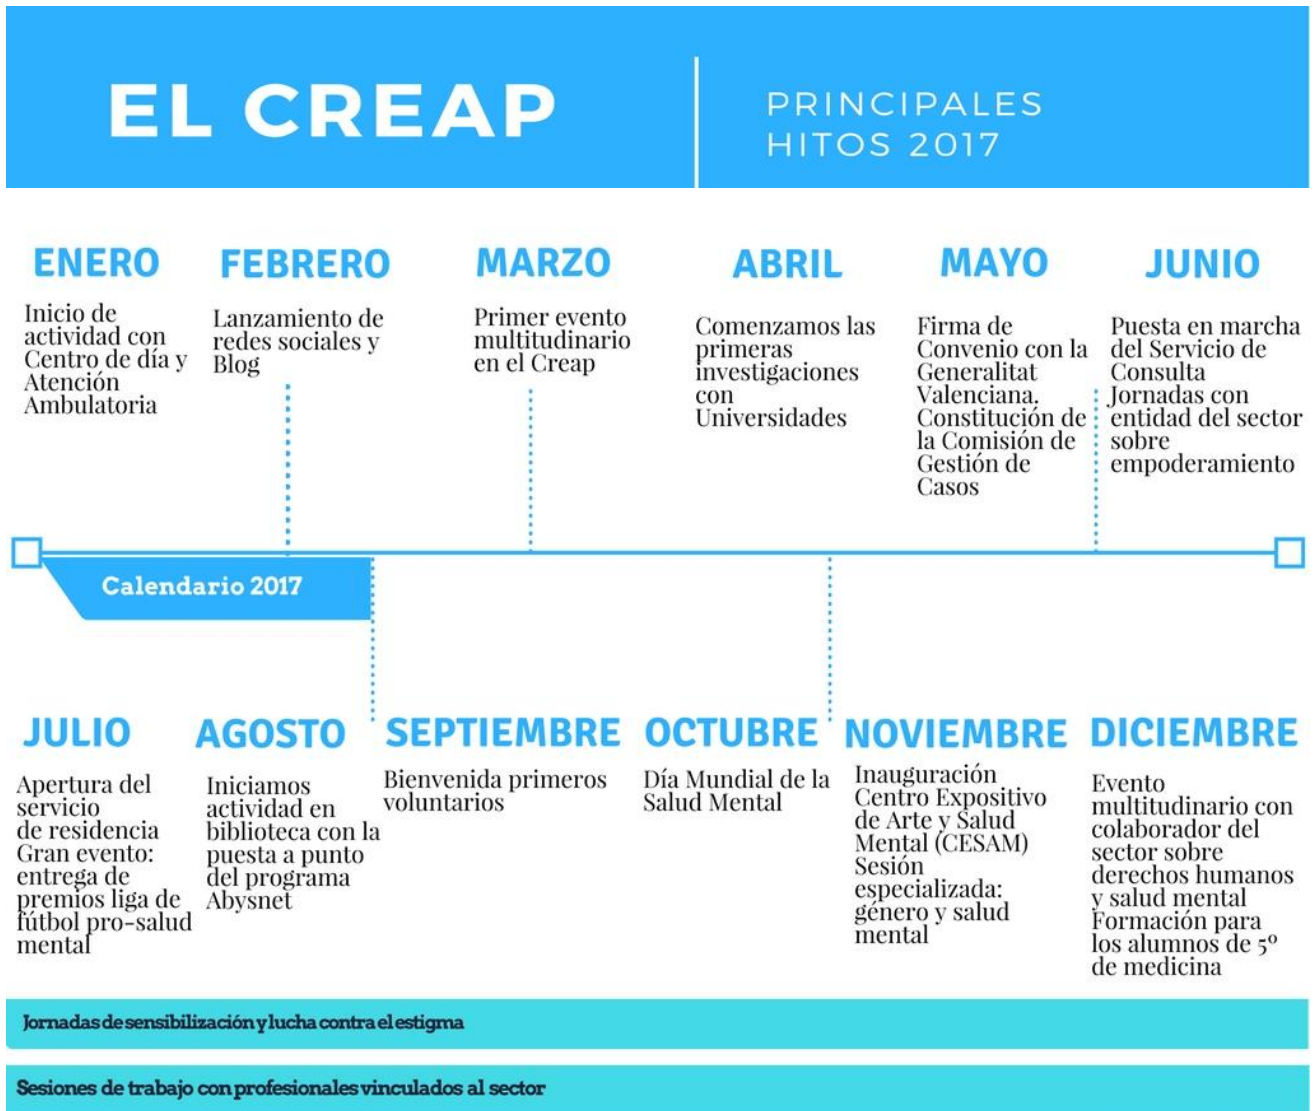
EL CREAP

PRINCIPALES HITOS 2017

ENERO
Inicio de actividad con Centro de día y Atención Ambulatoria

FEBRERO
Lanzamiento de redes sociales y Blog

MARZO
Primer evento multitudinario en el Creap

ABRIL
Comenzamos las primeras investigaciones con Universidades

MAYO
Firma de Convenio con la Generalitat Valenciana. Constitución de la Comisión de Gestión de Casos

JUNIO
Puesta en marcha del Servicio de Consulta
Jornadas con entidad del sector sobre empoderamiento

Calendario 2017

JULIO
Apertura del servicio de residencia
Gran evento: entrega de premios liga de fútbol pro-salud mental

AGOSTO
Iniciamos actividad en biblioteca con la puesta a punto del programa Abysnet

SEPTIEMBRE
Bienvenida primeros voluntarios

OCTUBRE
Día Mundial de la Salud Mental

NOVIEMBRE
Inauguración Centro Expositivo de Arte y Salud Mental (CESAM)
Sesión especializada: género y salud mental

DICIEMBRE
Evento multitudinario con colaborador del sector sobre derechos humanos y salud mental
Formación para los alumnos de 5º de medicina

Jornadas de sensibilización y lucha contra el estigma

Sesiones de trabajo con profesionales vinculados al sector